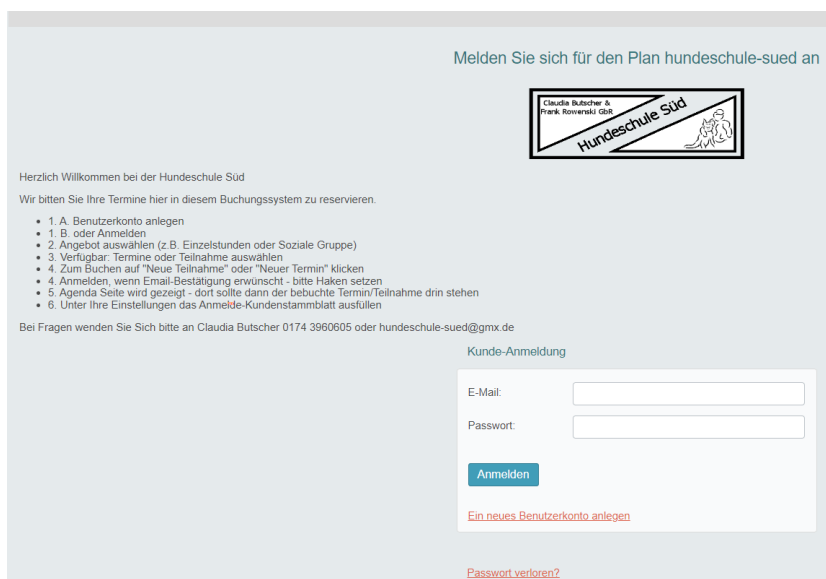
Melden Sie sich für den Plan hundeschule-sued an

Claudia Butscher & Frank Rowenski GbR
Hundeschule Süd

Herzlich Willkommen bei der Hundeschule Süd

Wir bitten Sie Ihre Termine hier in diesem Buchungssystem zu reservieren.

- 1. A. Benutzerkonto anlegen
- 1. B. oder Anmelden
- 2. Angebot auswählen (z.B. Einzelstunden oder Soziale Gruppe)
- 3. Verfügbar: Termine oder Teilnahme auswählen
- 4. Zum Buchen auf "Neue Teilnahme" oder "Neuer Termin" klicken
- 4. Anmelden, wenn Email-Bestätigung erwünscht - bitte Haken setzen
- 5. Agenda Seite wird gezeigt - dort sollte dann der bebuchte Termin/Teilnahme drin stehen
- 6. Unter Ihre Einstellungen das Anmelde-Kundenstammblatt ausfüllen

Bei Fragen wenden Sie Sich bitte an Claudia Butscher 0174 3960605 oder hundeschule-sued@gmx.de

Kunde-Anmeldung

E-Mail:

Passwort:

Anmelden

Ein neues Benutzerkonto anlegen

Passwort verloren?